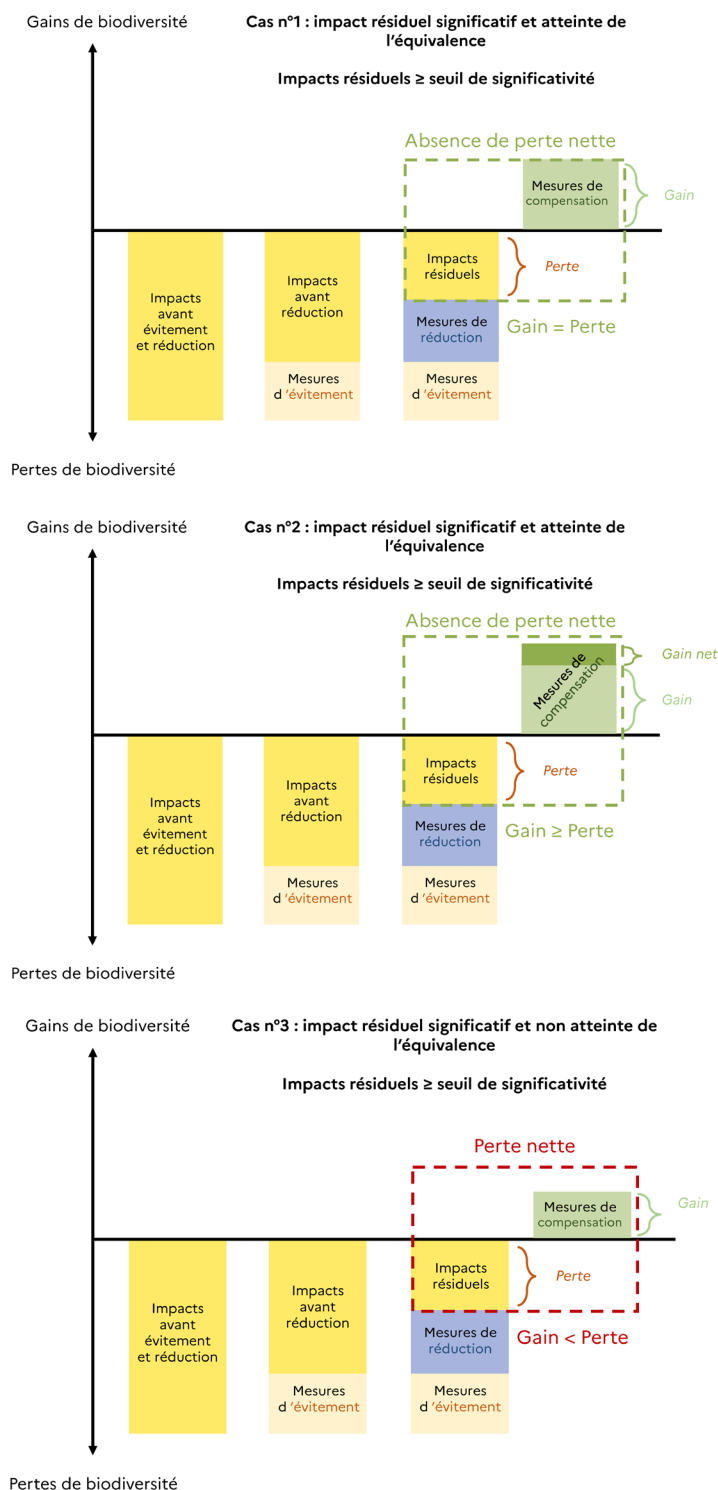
Gains de biodiversité

Cas n°1 : impact résiduel significatif et atteinte de l'équivalence

Impacts résiduels ≥ seuil de significativité

Absence de perte nette

Mesures de compensation

Gain

Impacts avant évitement et réduction

Impacts avant réduction

Impacts résiduels

Perte

Mesures de réduction

Gain = Perte

Mesures d 'évitement

Mesures d 'évitement

Pertes de biodiversité

Gains de biodiversité

Cas n°2 : impact résiduel significatif et atteinte de l'équivalence

Impacts résiduels ≥ seuil de significativité

Absence de perte nette

Mesures de compensation

Gain net

Gain

Impacts avant évitement et réduction

Impacts avant réduction

Impacts résiduels

Perte

Mesures de réduction

Gain ≥ Perte

Mesures d 'évitement

Mesures d 'évitement

Pertes de biodiversité

Gains de biodiversité

Cas n°3 : impact résiduel significatif et non atteinte de l'équivalence

Impacts résiduels ≥ seuil de significativité

Perte nette

Mesures de compensation

Gain

Impacts avant évitement et réduction

Impacts avant réduction

Impacts résiduels

Perte

Mesures de réduction

Gain < Perte

Mesures d 'évitement

Mesures d 'évitement

Pertes de biodiversité